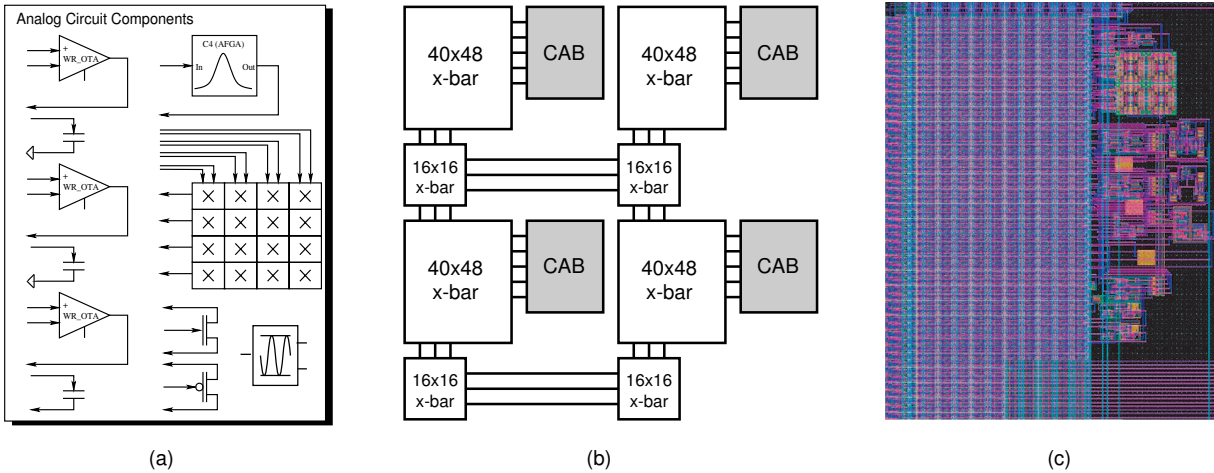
Analog Circuit Components

+
WR_OTA

C4 (AFGA)
In
Out

+
WR_OTA

+
WR_OTA

(a)

40x48 x-bar
CAB

40x48 x-bar
CAB

16x16 x-bar

16x16 x-bar

40x48 x-bar
CAB

40x48 x-bar
CAB

16x16 x-bar

16x16 x-bar

(b)

(c)